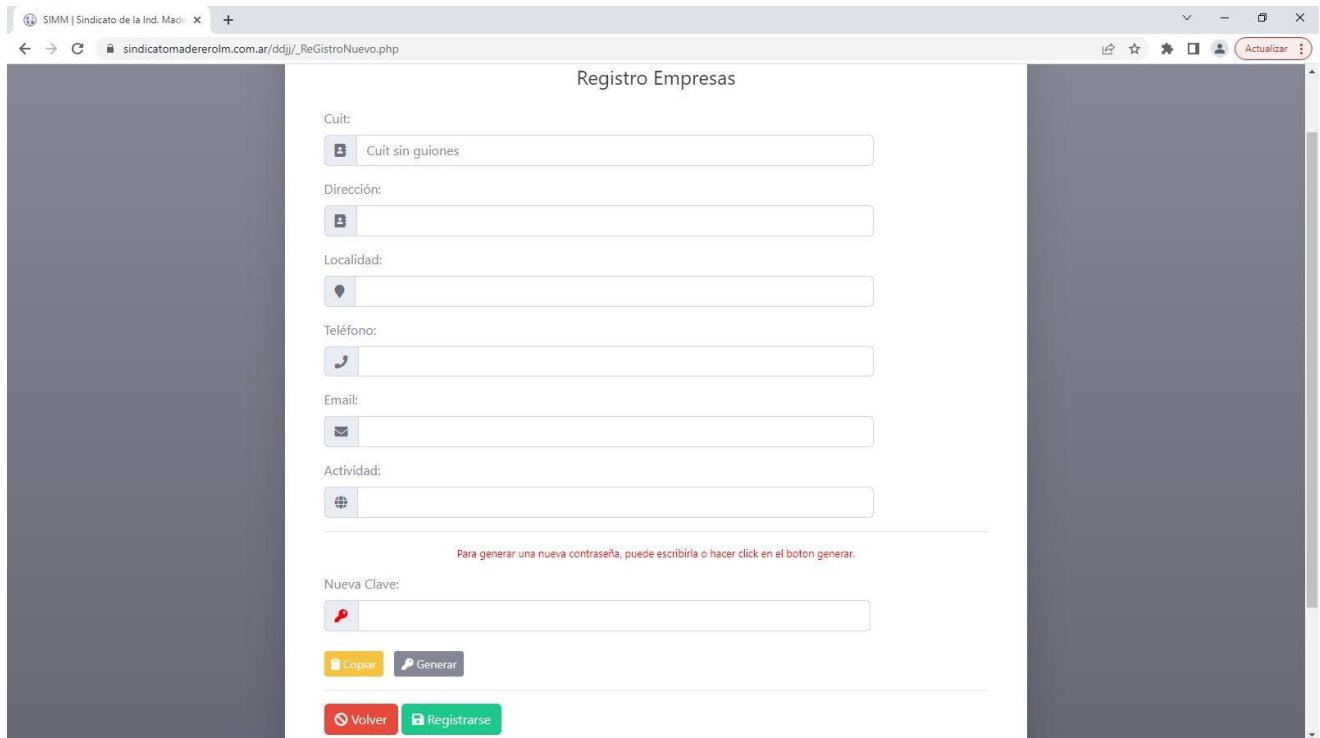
SIMM | Sindicato de la Ind. Made ×

sindicatomadererolm.com.ar/ddjj/_ReGistroNuevo.php

Actualizar

Registro Empresas

Cuit:

Cuit sin guiones

Dirección:

Localidad:

Teléfono:

Email:

Actividad:

Para generar una nueva contraseña, puede escribirla o hacer click en el boton generar.

Nueva Clave:

Copiar Generar

Volver Registrarse